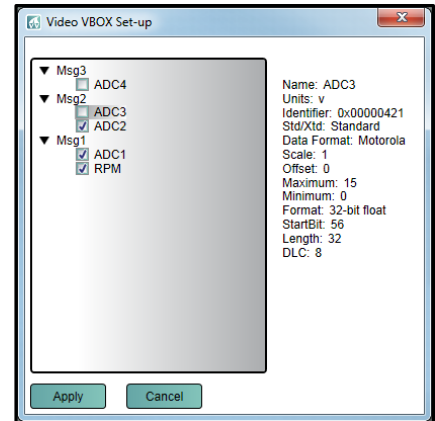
Video VBOX Set-up

Msg3
ADC4
Msg2
ADC3
ADC2
Msg1
ADC1
RPM

Name: ADC3
Units: v
Identifier: 0x00000421
Std/Xtd: Standard
Data Format: Motorola
Scale: 1
Offset: 0
Maximum: 15
Minimum: 0
Format: 32-bit float
StartBit: 56
Length: 32
DLC: 8

Apply
Cancel